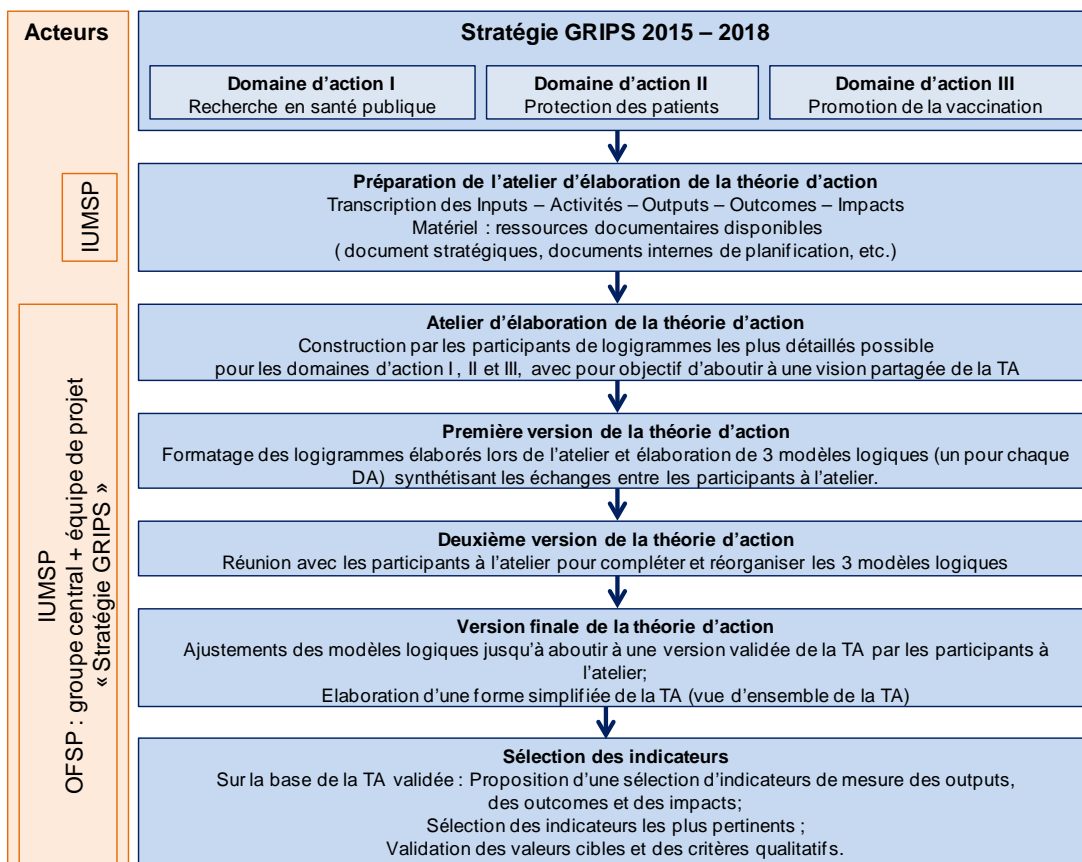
Acteurs

Stratégie GRIPS 2015 – 2018

Domaine d'action I
Recherche en santé publique

Domaine d'action II
Protection des patients

Domaine d'action III
Promotion de la vaccination

IUMSP

Préparation de l'atelier d'élaboration de la théorie d'action
Transcription des Inputs – Activités – Outputs – Outcomes – Impacts
Matériel : ressources documentaires disponibles
( document stratégiques, documents internes de planification, etc.)

IUMSP
OFSP : groupe central + équipe de projet « Stratégie GRIPS »

Atelier d'élaboration de la théorie d'action
Construction par les participants de logigrammes les plus détaillés possible pour les domaines d'action I , II et III, avec pour objectif d'aboutir à une vision partagée de la TA

Première version de la théorie d'action
Formatage des logigrammes élaborés lors de l'atelier et élaboration de 3 modèles logiques (un pour chaque DA) synthétisant les échanges entre les participants à l'atelier.

Deuxième version de la théorie d'action
Réunion avec les participants à l'atelier pour compléter et réorganiser les 3 modèles logiques

Version finale de la théorie d'action
Ajustements des modèles logiques jusqu'à aboutir à une version validée de la TA par les participants à l'atelier;
Elaboration d'une forme simplifiée de la TA (vue d'ensemble de la TA)

Sélection des indicateurs
Sur la base de la TA validée : Proposition d'une sélection d'indicateurs de mesure des outputs, des outcomes et des impacts;
Sélection des indicateurs les plus pertinents ;
Validation des valeurs cibles et des critères qualitatifs.